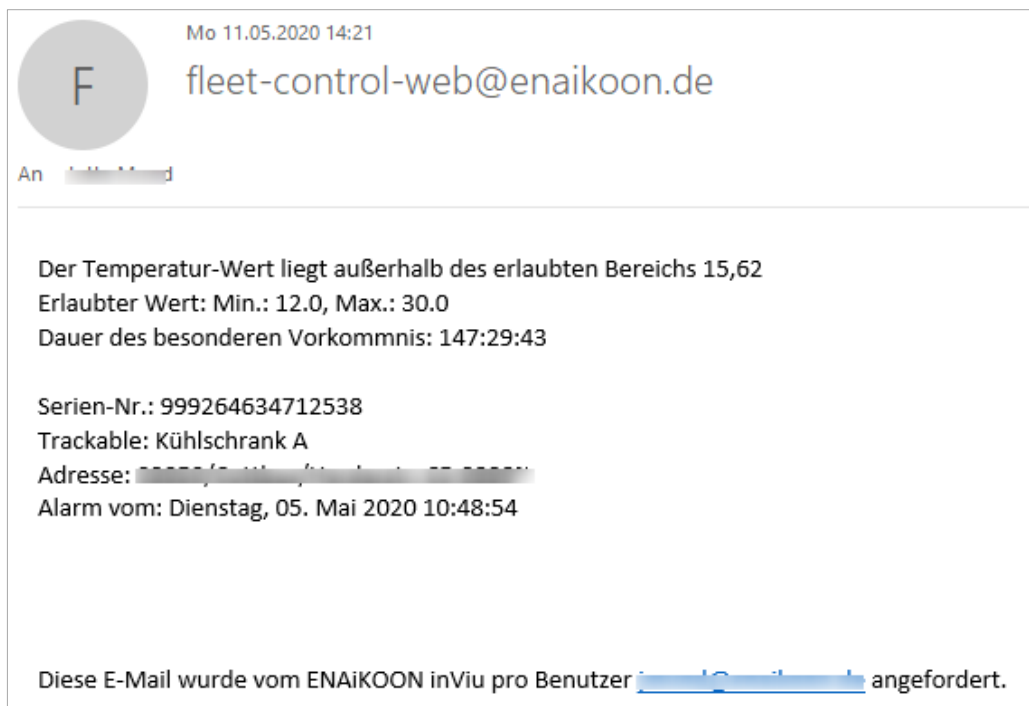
F

Mo 11.05.2020 14:21

fleet-control-web@enaikoon.de

An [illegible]

Der Temperatur-Wert liegt außerhalb des erlaubten Bereichs 15,62
Erlaubter Wert: Min.: 12.0, Max.: 30.0
Dauer des besonderen Vorkommnis: 147:29:43

Serien-Nr.: 999264634712538
Trackable: Kühlschrank A
Adresse: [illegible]
Alarm vom: Dienstag, 05. Mai 2020 10:48:54

Diese E-Mail wurde vom ENAiKOON inViu pro Benutzer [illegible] angefordert.